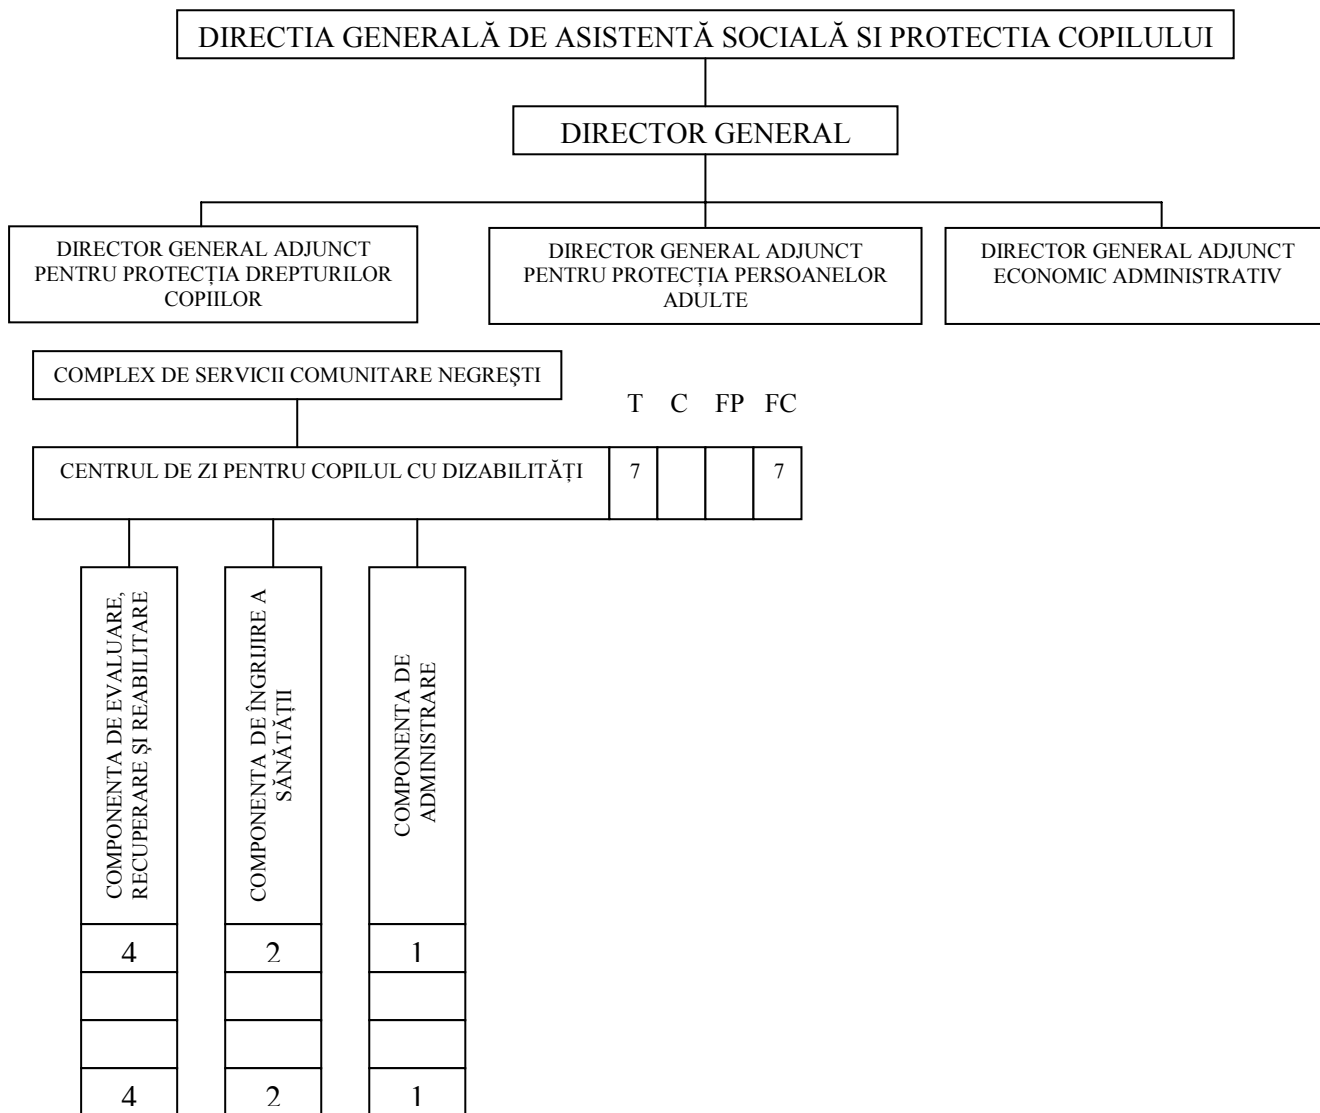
DIRECTIA GENERALĂ DE ASISTENTĂ SOCIALĂ SI PROTECTIA COPILULUI

DIRECTOR GENERAL

DIRECTOR GENERAL ADJUNCT PENTRU PROTECȚIA DREPTURILOR COPIILOR

DIRECTOR GENERAL ADJUNCT PENTRU PROTECȚIA PERSOANELOR ADULTE

DIRECTOR GENERAL ADJUNCT ECONOMIC ADMINISTRATIV

COMPLEX DE SERVICII COMUNITARE NEGREȘTI

| | T | C | FP | FC |
|---|---|---|---|---|
| CENTRUL DE ZI PENTRU COPILUL CU DIZABILITĂȚI | 7 | | | 7 |

| COMPONENTA DE EVALUARE, RECUPERARE ȘI REABILITARE | COMPONENTA DE ÎNGRIJIRE A SĂNĂTĂȚII | COMPONENTA DE ADMINISTRARE |
|---|---|---|
| 4 | 2 | 1 |
| | | |
| | | |
| 4 | 2 | 1 |